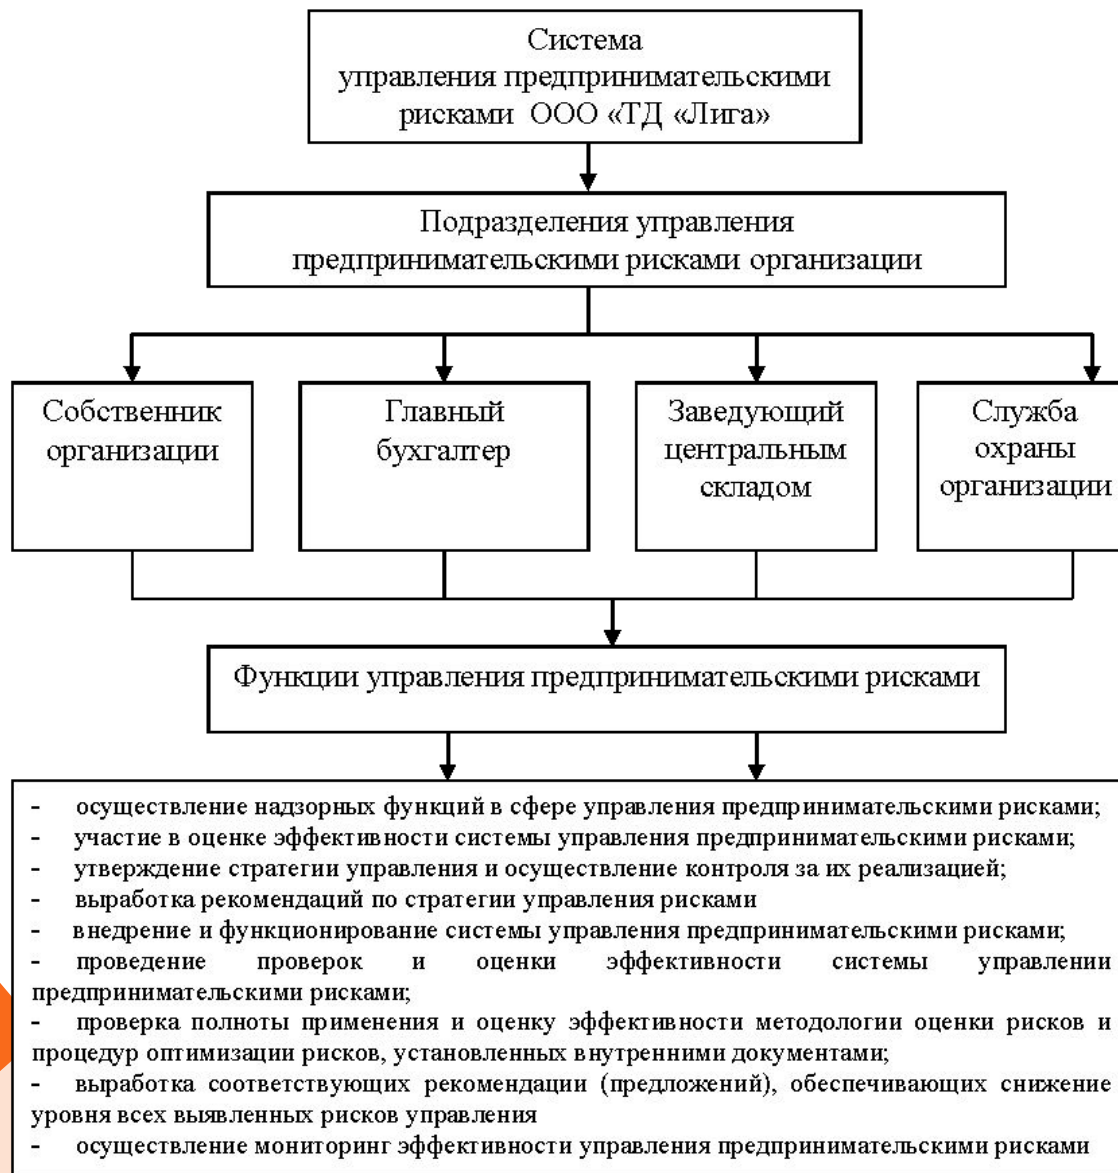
Система управления предпринимательскими рисками ООО «ТД «Лига»

Подразделения управления предпринимательскими рисками организации

Собственник организации

Главный бухгалтер

Заведующий центральным складом

Служба охраны организации

Функции управления предпринимательскими рисками

- осуществление надзорных функций в сфере управления предпринимательскими рисками;
- участие в оценке эффективности системы управления предпринимательскими рисками;
- утверждение стратегии управления и осуществление контроля за их реализацией;
- выработка рекомендаций по стратегии управления рисками
- внедрение и функционирование системы управления предпринимательскими рисками;
- проведение проверок и оценки эффективности системы управлении предпринимательскими рисками;
- проверка полноты применения и оценку эффективности методологии оценки рисков и процедур оптимизации рисков, установленных внутренними документами;
- выработка соответствующих рекомендации (предложений), обеспечивающих снижение уровня всех выявленных рисков управления
- осуществление мониторинг эффективности управления предпринимательскими рисками